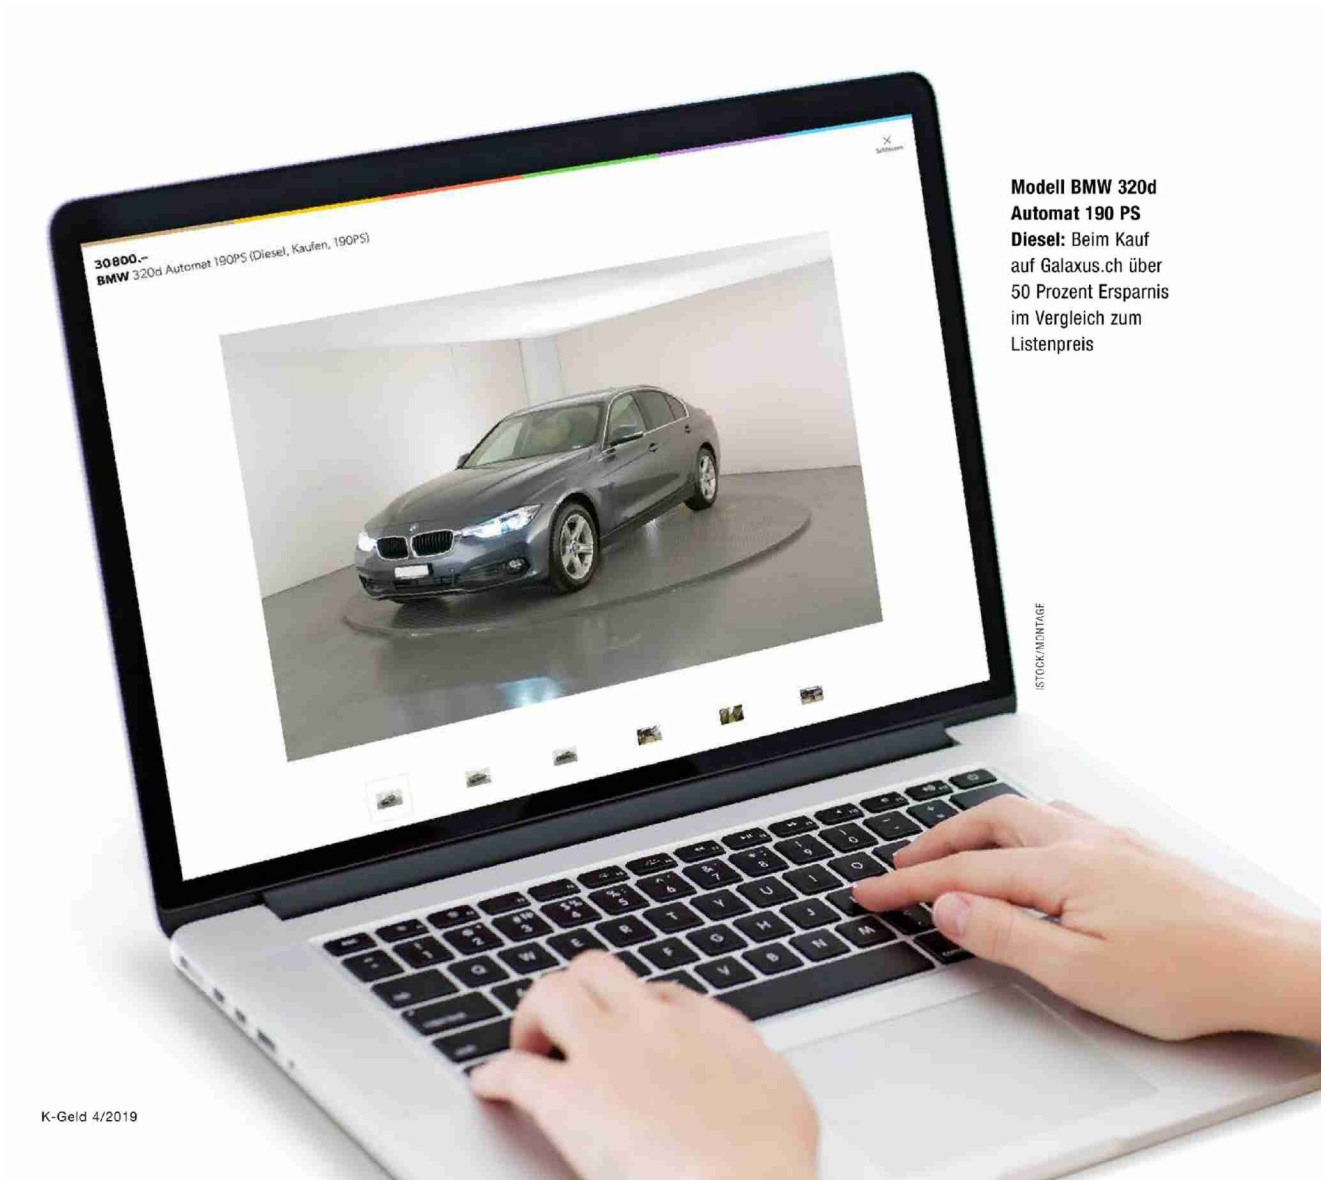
30800.–
BMW 320d Automat 190PS (Diesel, Kaufen, 190PS)

Schliessen

Modell BMW 320d Automat 190 PS Diesel: Beim Kauf auf Galaxus.ch über 50 Prozent Ersparnis im Vergleich zum Listenpreis

ISTOCK/MONTAGE

K-Geld 4/2019